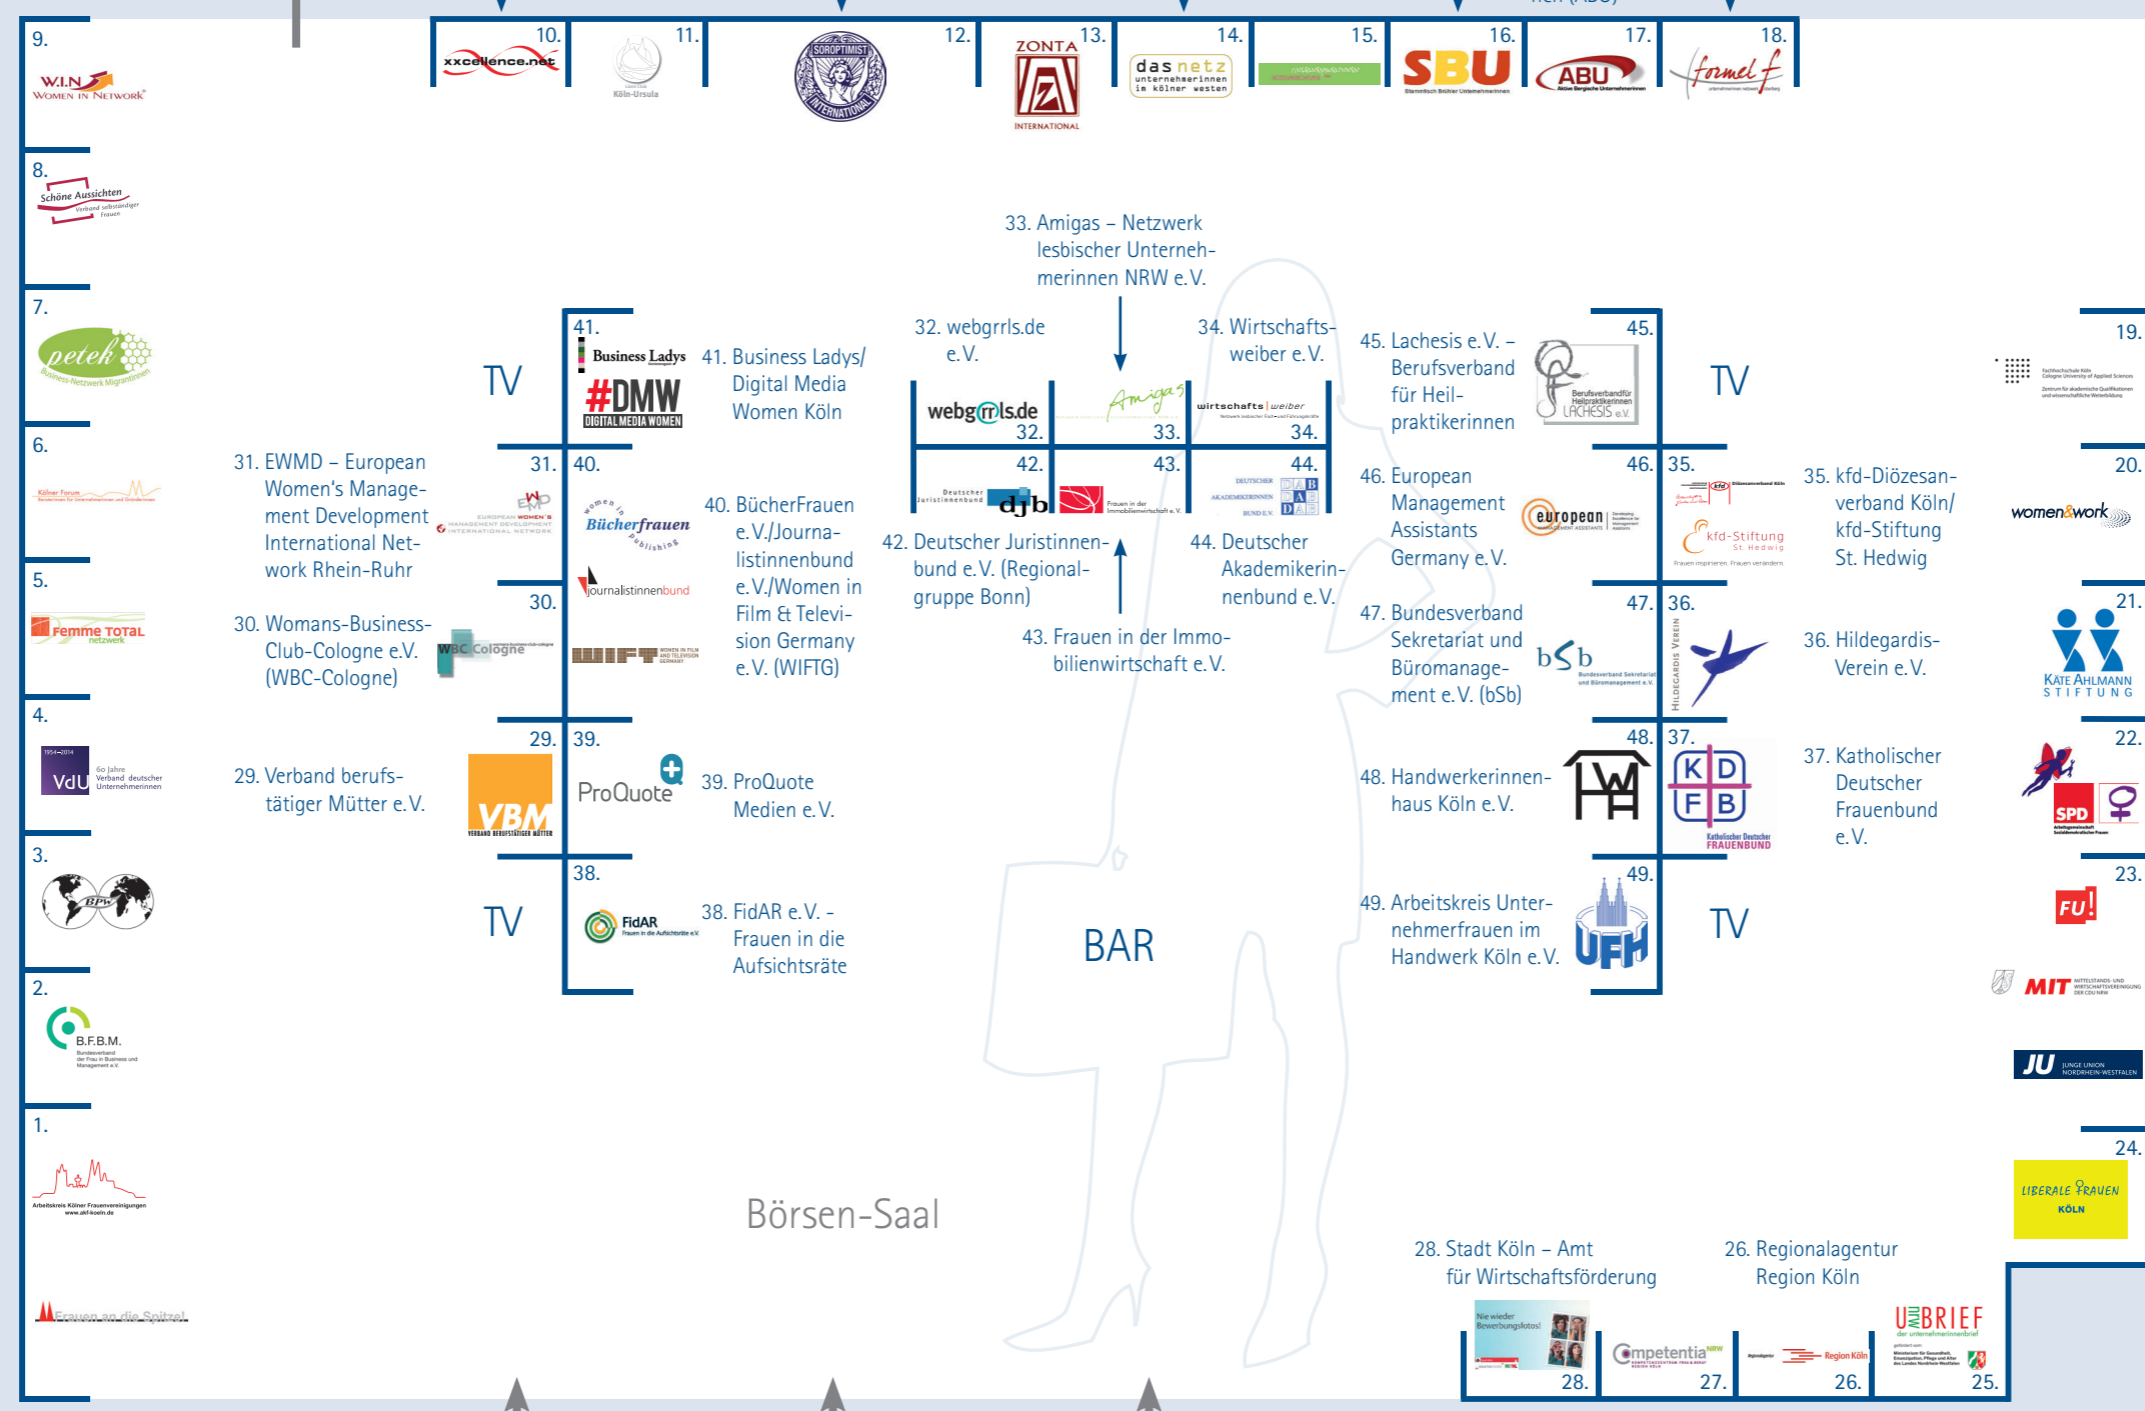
9.
W.I.N WOMEN IN NETWORK

8.
Schöne Aussichten Verband selbständiger Frauen

7.
petek Business-Netzwerk Migrantinnen

6.
Kölner Forum

5.
Femme TOTAL netzwerk

4.
VdU 60 Jahre Verband deutscher Unternehmerinnen

3.
BPW

2.
B.F.B.M. Bundesverband der Frau in Business und Management e.V.

1.
Arbeitskreis Kölner Frauenvereinigungen www.akf-koeln.de

Frauen an die Spitze!

10. xxcellence.net
11. Köln-Ursula
12. SOROPTIMIST INTERNATIONAL
13. ZONTA INTERNATIONAL
14. das netz unternehmerinnen im kölner westen
15.
16. SBU
17. ABU
18. formel f

19.
20. women&work
21. KÄTE AHLMANN STIFTUNG
22. SPD
23. FU!
MIT
JU JUNGE UNION NORDRHEIN-WESTFALEN
24. LIBERALE FRAUEN KÖLN

33. Amigas – Netzwerk lesbischer Unternehmerinnen NRW e.V.

32. webgrrls.de e.V.

34. Wirtschaftsweiber e.V.

TV

41. Business Ladys #DMW DIGITAL MEDIA WOMEN

41. Business Ladys/ Digital Media Women Köln

webgrrls.de 32.
Amigas 33.
wirtschafts weiber 34.

45. Lachesis e.V. – Berufsverband für Heilpraktikerinnen

45. Berufsverband für Heilpraktikerinnen LACHESIS e.V.

TV

31. EWMD – European Women's Management Development International Network Rhein-Ruhr

31. EWMD EUROPEAN WOMEN'S MANAGEMENT DEVELOPMENT INTERNATIONAL NETWORK

40. Bücherfrauen Women in Publishing

40. BücherFrauen e.V./Journalistinnenbund e.V./Women in Film & Television Germany e.V. (WIFTG)

journalistinnenbund

WIFT

42. djb
43. Frauen in der Immobilienwirtschaft e.V.
44. DAB

42. Deutscher Juristinnenbund e.V. (Regionalgruppe Bonn)

44. Deutscher Akademikerinnenbund e.V.

43. Frauen in der Immobilienwirtschaft e.V.

46. European Management Assistants Germany e.V.

46. european

35. kfd-Stiftung St. Hedwig

35. kfd-Diözesanverband Köln/ kfd-Stiftung St. Hedwig

30. Womans-Business-Club-Cologne e.V. (WBC-Cologne)

30. WBC Cologne

47. Bundesverband Sekretariat und Büromanagement e.V. (bSb)

47. bSb

36. HILDEGARDIS VEREIN

36. Hildegardis-Verein e.V.

29. Verband berufstätiger Mütter e.V.

29. VBM VERBAND BERUFSTÄTIGER MÜTTER

39. ProQuote

39. ProQuote Medien e.V.

48. Handwerkerinnenhaus Köln e.V.

48.

37. KDFB Katholischer Deutscher FRAUENBUND

37. Katholischer Deutscher Frauenbund e.V.

TV

38. FidAR Frauen in die Aufsichtsräte e.V.

38. FidAR e.V. - Frauen in die Aufsichtsräte

BAR

49. Arbeitskreis Unternehmerfrauen im Handwerk Köln e.V.

49. UFH

TV

Börsen-Saal

28. Stadt Köln – Amt für Wirtschaftsförderung

26. Regionalagentur Region Köln

Nie wieder Bewerbungsfotos!
28.
Competentia NRW
27.
Region Köln
26.
U-BRIEF der unternehmerinnenbrief
25.